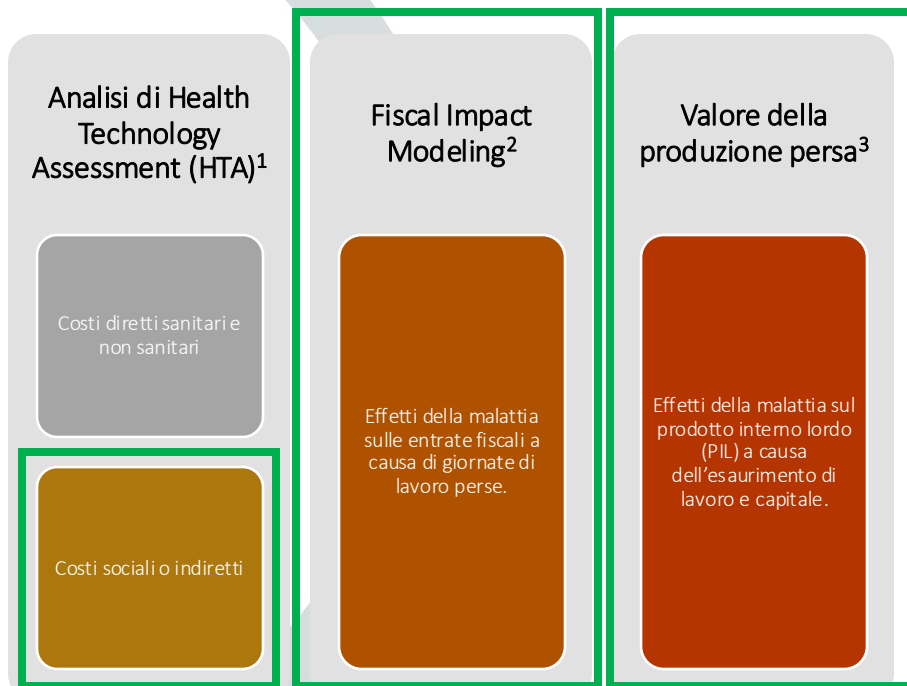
Analisi di Health Technology Assessment (HTA)$^1$

Costi diretti sanitari e non sanitari

Costi sociali o indiretti

Fiscal Impact Modeling$^2$

Effetti della malattia sulle entrate fiscali a causa di giornate di lavoro perse.

Valore della produzione persa$^3$

Effetti della malattia sul prodotto interno lordo (PIL) a causa dell'esaurimento di lavoro e capitale.